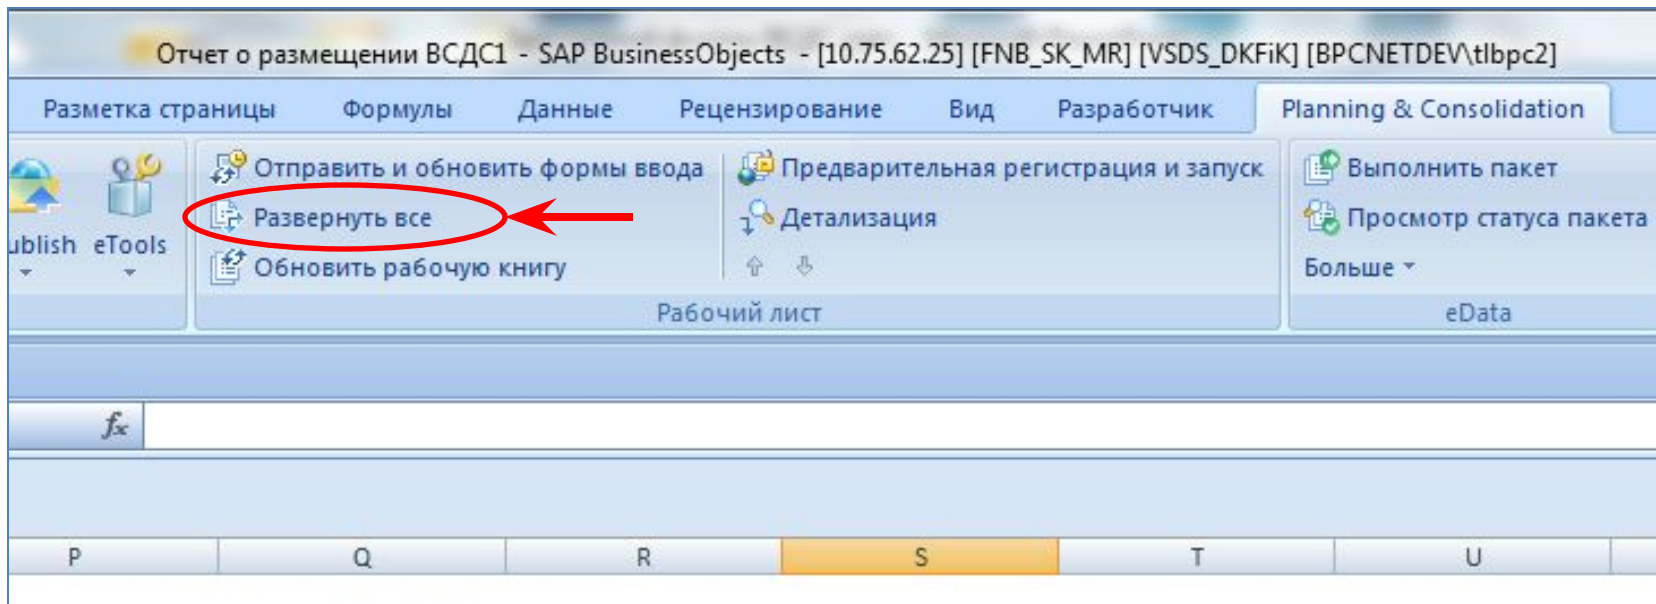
Отчет о размещении ВСДС1 - SAP BusinessObjects - [10.75.62.25] [FNB_SK_MR] [VSDS_DKFiK] [BPCNETDEV\tlbpc2]

Разметка страницы Формулы Данные Рецензирование Вид Разработчик Planning & Consolidation

ublish eTools

Отправить и обновить формы ввода
Развернуть все
Обновить рабочую книгу

Предварительная регистрация и запуск
Детализация

Рабочий лист

Выполнить пакет
Просмотр статуса пакета
Больше

eData

$f_x$

| P | Q | R | S | T | U |
|---|---|---|---|---|---|